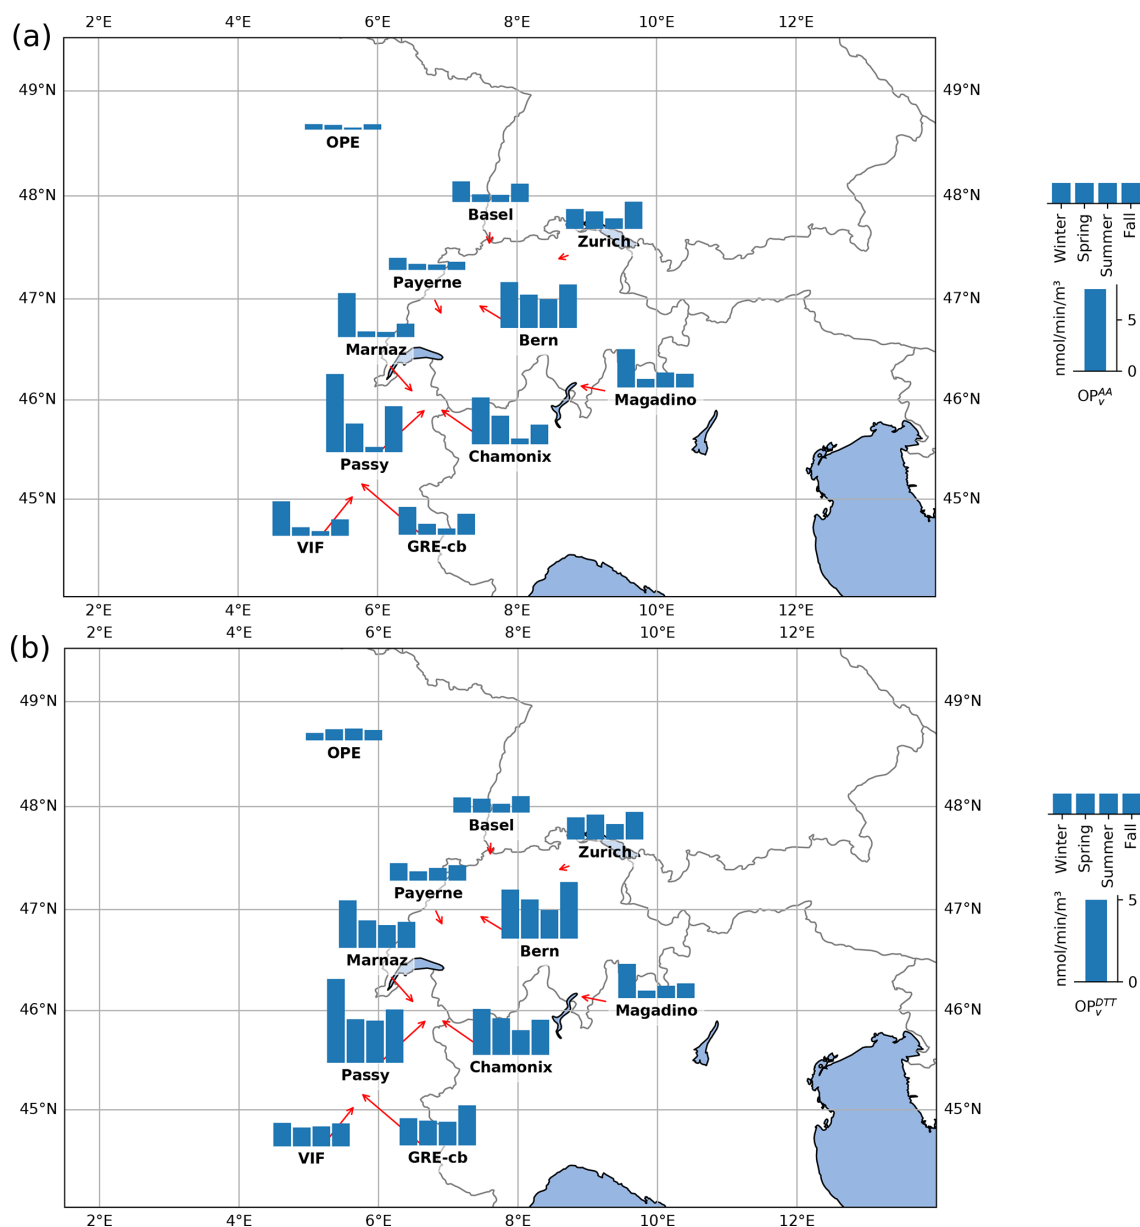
(a)

2°E 4°E 6°E 8°E 10°E 12°E

49°N 48°N 47°N 46°N 45°N

OPE
Basel
Zurich
Payerne
Bern
Marnaz
Magadino
Passy
Chamonix
VIF
GRE-cb

2°E 4°E 6°E 8°E 10°E 12°E

49°N 48°N 47°N 46°N 45°N

Winter Spring Summer Fall

nmol/min/m³

0 5

$OP_v^{AA}$

(b)

2°E 4°E 6°E 8°E 10°E 12°E

49°N 48°N 47°N 46°N 45°N

OPE
Basel
Zurich
Payerne
Bern
Marnaz
Magadino
Passy
Chamonix
VIF
GRE-cb

2°E 4°E 6°E 8°E 10°E 12°E

49°N 48°N 47°N 46°N 45°N

Winter Spring Summer Fall

nmol/min/m³

0 5

$OP_v^{DTT}$